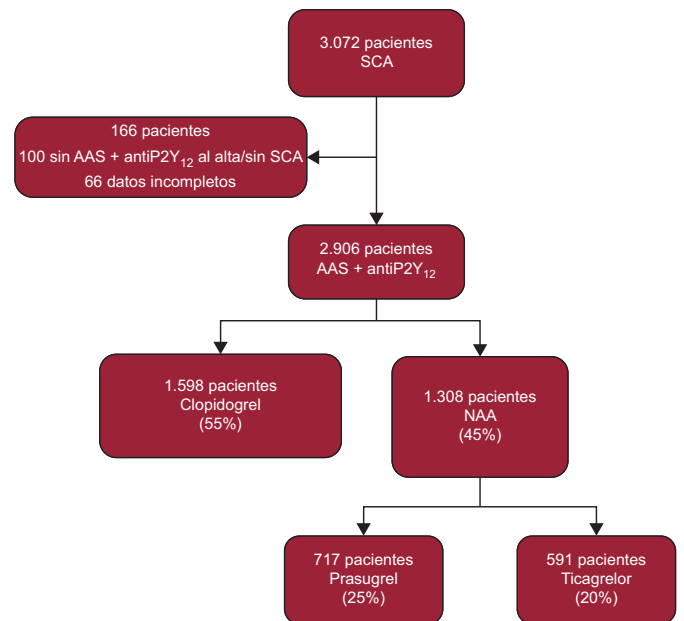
3.072 pacientes
SCA

166 pacientes
100 sin AAS + antiP2Y$_{12}$ al alta/sin SCA
66 datos incompletos

2.906 pacientes
AAS + antiP2Y$_{12}$

1.598 pacientes
Clopidogrel
(55%)

1.308 pacientes
NAA
(45%)

717 pacientes
Prasugrel
(25%)

591 pacientes
Ticagrelor
(20%)